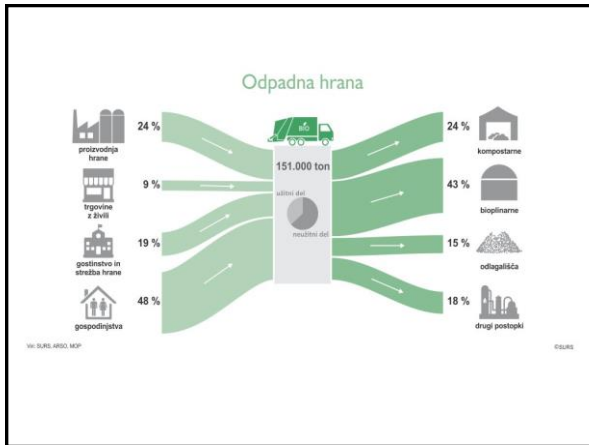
Odpadna hrana

BIO

proizvodnja hrane
24 %

trgovine z živili
9 %

gostinstvo in strežba hrane
19 %

gospodinjstva
48 %

151.000 ton

užitni del

neužitni del

24 %
kompostarne

43 %
bioplinarne

15 %
odlagališča

18 %
drugi postopki

Vir: SURS, ARSO, MOP

©SURS